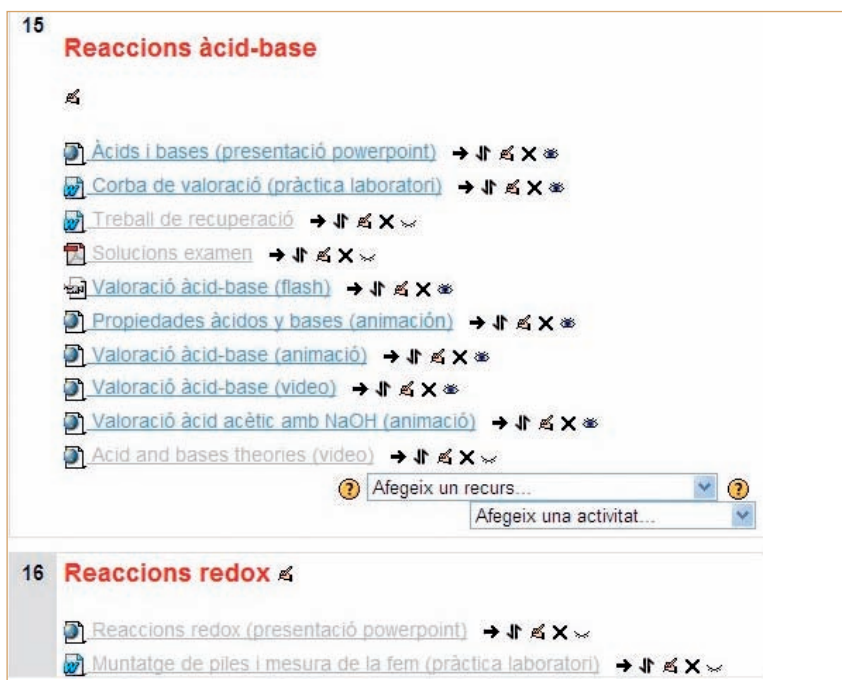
15

Reaccions àcid-base

Àcids i bases (presentació powerpoint)

Corba de valoració (pràctica laboratori)

Treball de recuperació

Solucions examen

Valoració àcid-base (flash)

Propiedades ácidos y bases (animación)

Valoració àcid-base (animació)

Valoració àcid-base (video)

Valoració àcid acètic amb NaOH (animació)

Acid and bases theories (video)

Afegeix un recurs...

Afegeix una activitat...

16 Reaccions redox

Reaccions redox (presentació powerpoint)

Muntatge de piles i mesura de la fem (pràctica laboratori)